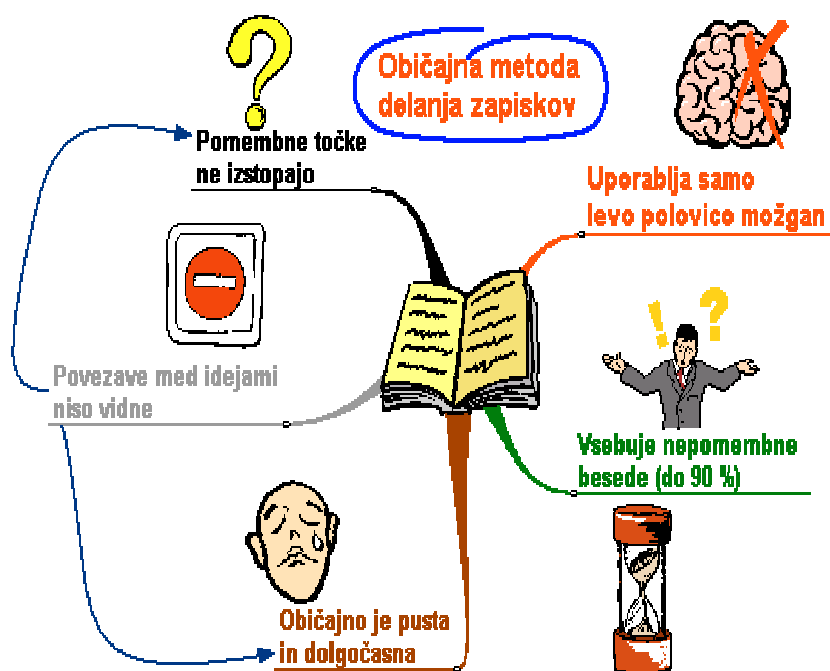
Običajna metoda delanja zapiskov

Pomembne točke ne izstopajo

Uporablja samo levo polovico možgan

Povezave med idejami niso vidne

Vsebuje nepomembne besede (do 90 %)

Običajno je pusta in dolgočasna